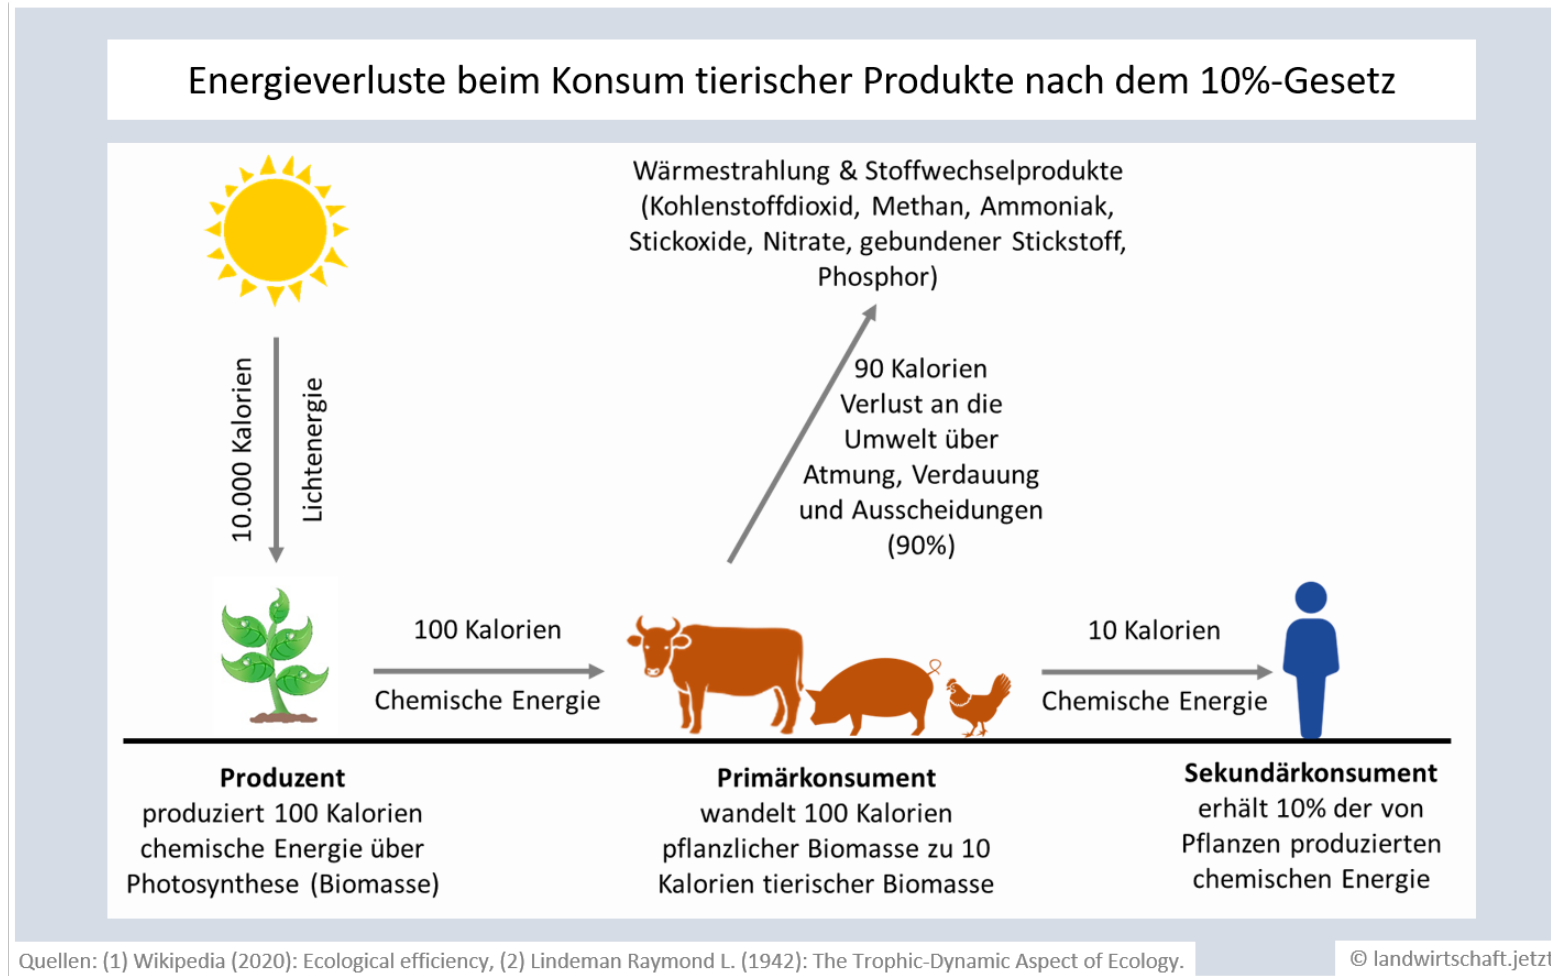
Energieverluste beim Konsum tierischer Produkte nach dem 10%-Gesetz

Wärmestrahlung & Stoffwechselprodukte (Kohlenstoffdioxid, Methan, Ammoniak, Stickoxide, Nitrate, gebundener Stickstoff, Phosphor)

10.000 Kalorien

Lichtenergie

90 Kalorien Verlust an die Umwelt über Atmung, Verdauung und Ausscheidungen (90%)

100 Kalorien

Chemische Energie

10 Kalorien

Chemische Energie

**Produzent**
produziert 100 Kalorien chemische Energie über Photosynthese (Biomasse)

**Primärkonsument**
wandelt 100 Kalorien pflanzlicher Biomasse zu 10 Kalorien tierischer Biomasse

**Sekundärkonsument**
erhält 10% der von Pflanzen produzierten chemischen Energie

Quellen: (1) Wikipedia (2020): Ecological efficiency, (2) Lindeman Raymond L. (1942): The Trophic-Dynamic Aspect of Ecology.

© landwirtschaft.jetzt